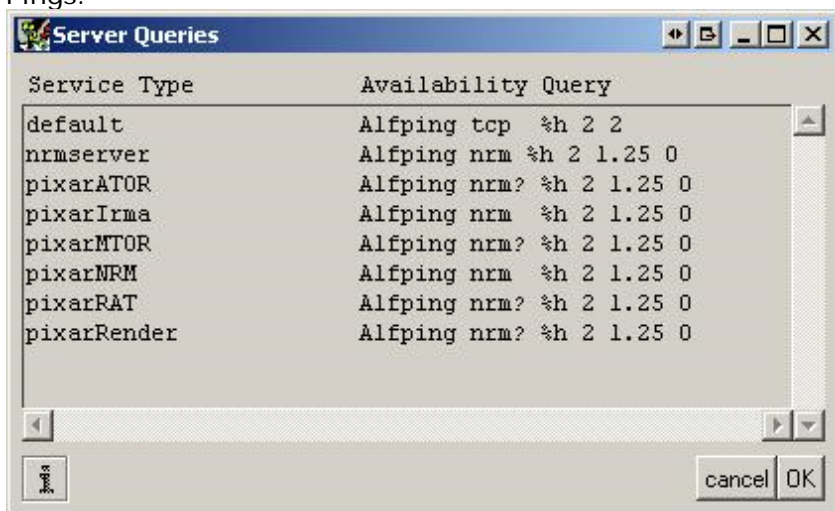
Pings:

Server Queries

| Service Type | Availability Query |
|---|---|
| default | Alfping tcp %h 2 2 |
| nrmserver | Alfping nrm %h 2 1.25 0 |
| pixarATOR | Alfping nrm? %h 2 1.25 0 |
| pixarIrma | Alfping nrm %h 2 1.25 0 |
| pixarMTOR | Alfping nrm? %h 2 1.25 0 |
| pixarNRM | Alfping nrm %h 2 1.25 0 |
| pixarRAT | Alfping nrm? %h 2 1.25 0 |
| pixarRender | Alfping nrm? %h 2 1.25 0 |

i

cancel OK